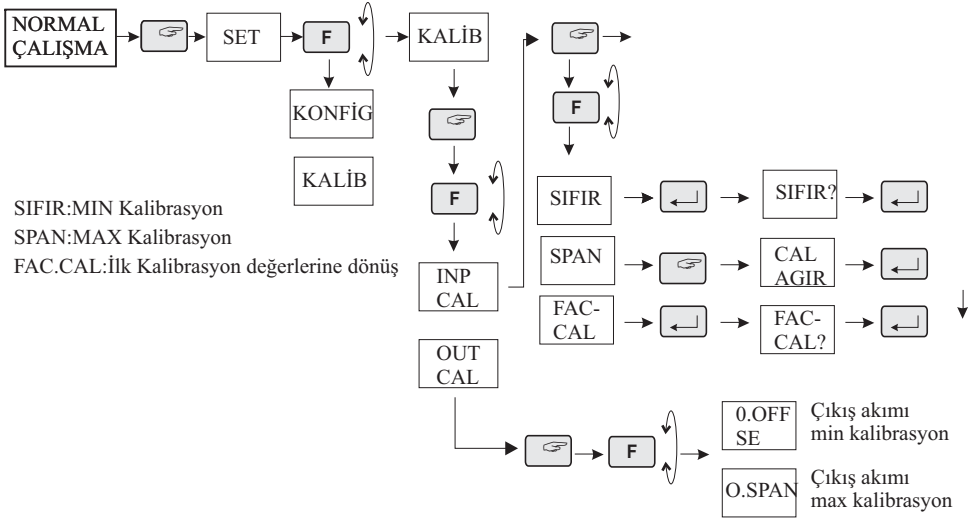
NORMAL ÇALIŞMA

SET

F

KALİB

KONFİG

KALİB

F

SIFIR:MIN Kalibrasyon
SPAN:MAX Kalibrasyon
FAC.CAL:İlk Kalibrasyon değerlerine dönüş

INP CAL

OUT CAL

F

SIFIR

SIFIR?

SPAN

CAL AGIR

FAC-CAL

FAC-CAL?

F

0.OFF SE

Çıkış akımı min kalibrasyon

O.SPAN

Çıkış akımı max kalibrasyon